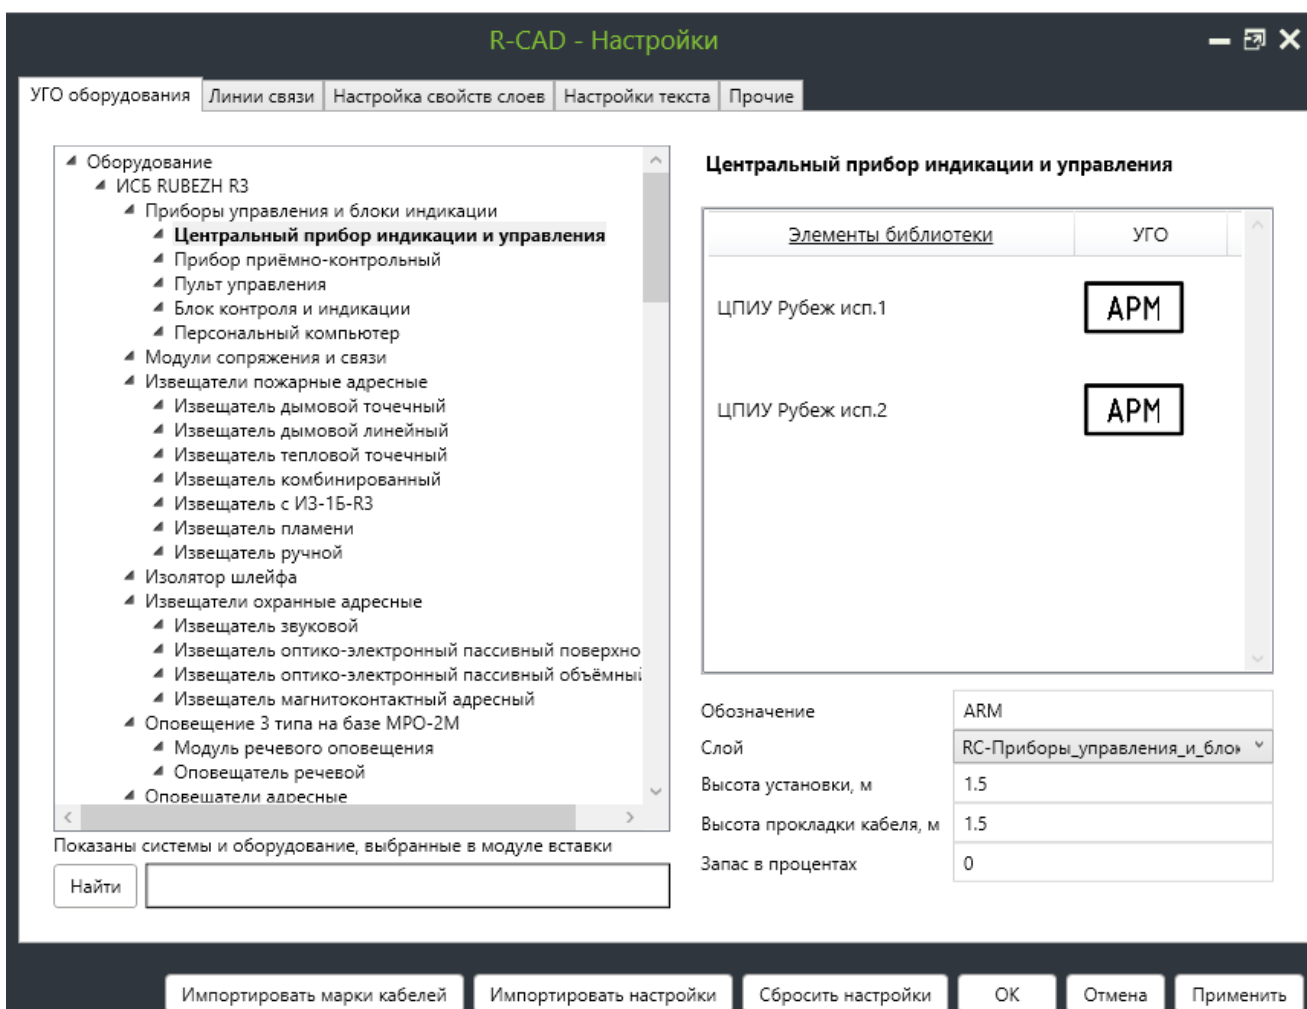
R-CAD - Настройки

УГО оборудования | Линии связи | Настройка свойств слоев | Настройки текста | Прочие

Оборудование
ИСБ RUBEZH R3
Приборы управления и блоки индикации
Центральный прибор индикации и управления
Прибор приёмно-контрольный
Пульт управления
Блок контроля и индикации
Персональный компьютер
Модули сопряжения и связи
Извещатели пожарные адресные
Извещатель дымовой точечный
Извещатель дымовой линейный
Извещатель тепловой точечный
Извещатель комбинированный
Извещатель с ИЗ-1Б-R3
Извещатель пламени
Извещатель ручной
Изолятор шлейфа
Извещатели охранные адресные
Извещатель звуковой
Извещатель оптико-электронный пассивный поверхно
Извещатель оптико-электронный пассивный объёмны
Извещатель магнитоконтактный адресный
Оповещение 3 типа на базе МРО-2М
Модуль речевого оповещения
Оповещатель речевой
Оповещатели адресные

Показаны системы и оборудование, выбранные в модуле вставки

Найти

Центральный прибор индикации и управления

| Элементы библиотеки | УГО |
|---|---|
| ЦПИУ Рубеж исп.1 | АРМ |
| ЦПИУ Рубеж исп.2 | АРМ |

Обозначение ARM
Слой RC-Приборы_управления_и_бло
Высота установки, м 1.5
Высота прокладки кабеля, м 1.5
Запас в процентах 0

Импортировать марки кабелей | Импортировать настройки | Сбросить настройки | ОК | Отмена | Применить